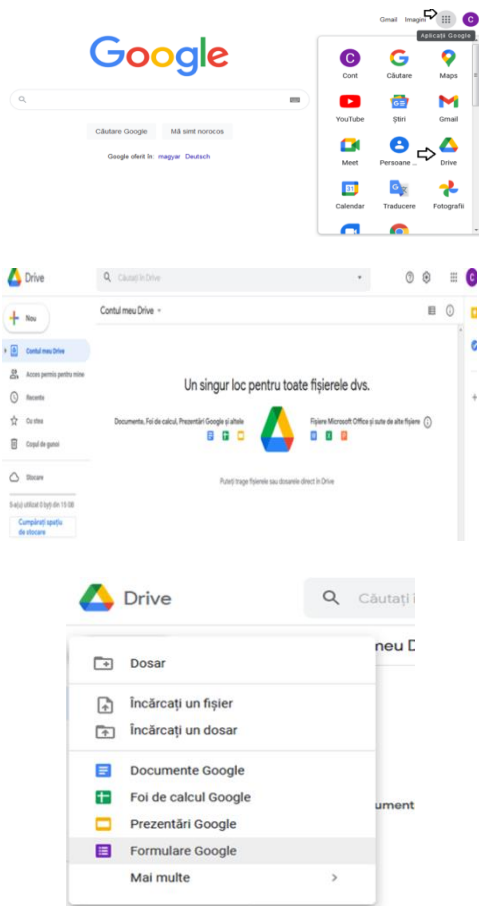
Gmail Imagini

Aplicații Google

C

Google

Căutare Google Mă simt norocos

Google oferit în: magyar Deutsch

C
Cont

Căutare

Maps

YouTube

Știri

Gmail

Meet

Persoane ...

Drive

Calendar

Traducere

Fotografii

Drive

Căutați în Drive

C

Nou

Contul meu Drive

Acces permis pentru mine

Recente

Cu stea

Coșul de gunoi

Stocare

0 kiB utilizat 0 byți din 15 GB

Cumpărați spațiu de stocare

Contul meu Drive

Un singur loc pentru toate fișierele dvs.

Documente, Foi de calcul, Prezentări Google și altele

Fișiere Microsoft Office și sute de alte fișiere

Puteți trage fișierele sau dosarele direct în Drive

Drive

Căutați î

neu D

Dosar

Încărcați un fișier

Încărcați un dosar

Documente Google

Foi de calcul Google

Prezentări Google

Formulare Google

Mai multe

ument